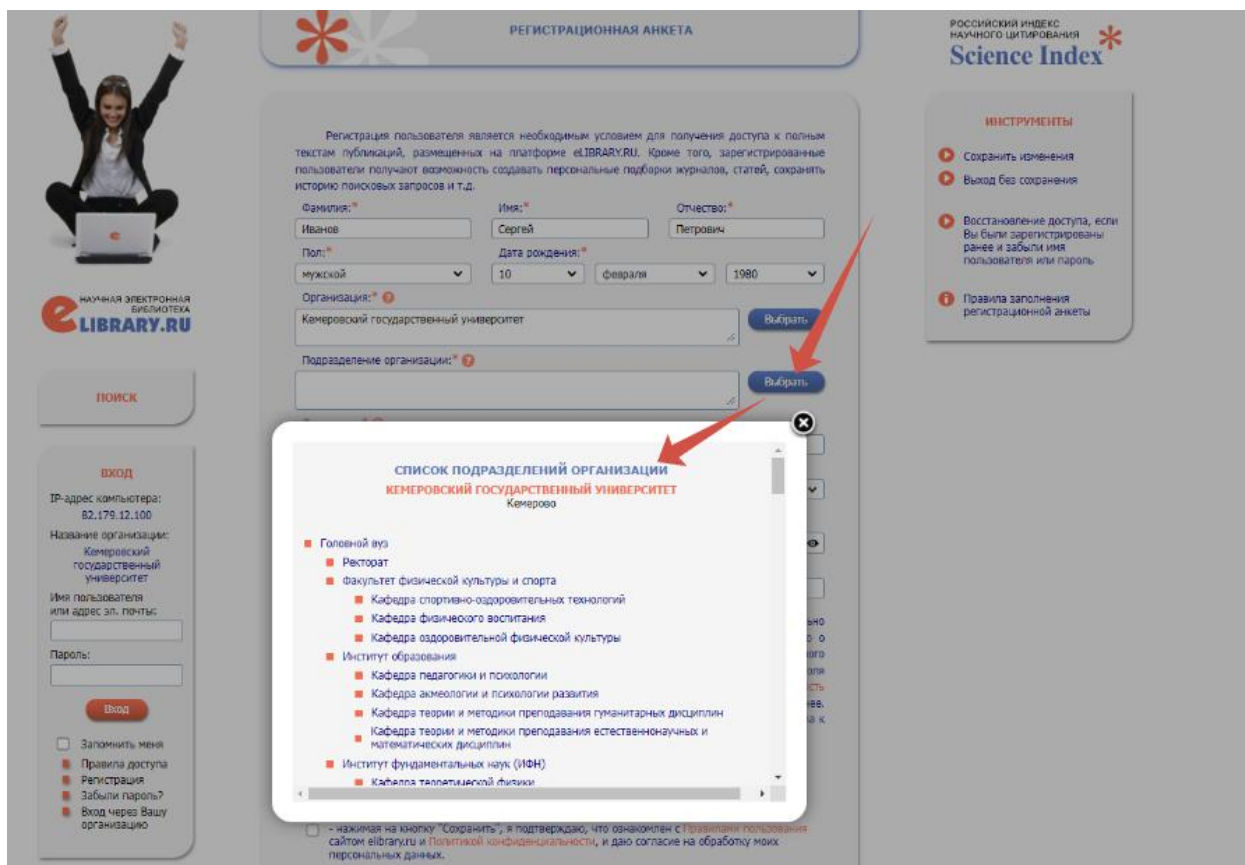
РЕГИСТРАЦИОННАЯ АНКЕТА

РОССИЙСКИЙ ИНДЕКС НАУЧНОГО ЦИТИРОВАНИЯ
Science Index

НАУЧНАЯ ЭЛЕКТРОННАЯ БИБЛИОТЕКА
LIBRARY.RU

ПОИСК

ВХОД
IP-адрес компьютера:
82.179.12.100
Название организации:
Кемеровский государственный университет
Имя пользователя или адрес эл. почты:
Пароль:
Вход
Запомнить меня
Правила доступа
Регистрация
Забыли пароль?
Вход через Вашу организацию

Регистрация пользователя является необходимым условием для получения доступа к полным текстам публикаций, размещенных на платформе eLIBRARY.RU. Кроме того, зарегистрированные пользователи получают возможность создавать персональные подборки журналов, статей, сохранять историю поисковых запросов и т.д.

Фамилия:* Иванов
Имя:* Сергей
Отчество:* Петрович
Пол:* мужской
Дата рождения:* 10 февраля 1980
Организация:* Кемеровский государственный университет
Выбрать
Подразделение организации:*
Выбрать

СПИСОК ПОДРАЗДЕЛЕНИЙ ОРГАНИЗАЦИИ
КЕМЕРОВСКИЙ ГОСУДАРСТВЕННЫЙ УНИВЕРСИТЕТ
Кемерово

Головной вуз
Ректорат
Факультет физической культуры и спорта
Кафедра спортивно-оздоровительных технологий
Кафедра физического воспитания
Кафедра оздоровительной физической культуры
Институт образования
Кафедра педагогики и психологии
Кафедра акмеологии и психологии развития
Кафедра теории и методики преподавания гуманитарных дисциплин
Кафедра теории и методики преподавания естественнонаучных и математических дисциплин
Институт фундаментальных наук (ИФН)
Кафедра теоретической физики

- нажимая на кнопку "Сохранить", я подтверждаю, что ознакомлен с Правилами пользования сайтом elibrary.ru и Политикой конфиденциальности, и даю согласие на обработку моих персональных данных.

ИНСТРУМЕНТЫ
Сохранить изменения
Выход без сохранения
Восстановление доступа, если Вы были зарегистрированы ранее и забыли имя пользователя или пароль
Правила заполнения регистрационной анкеты